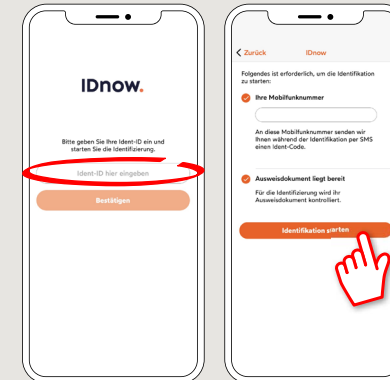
IDnow.

Bitte geben Sie Ihre Ident-ID ein und starten Sie die Identifizierung.

Ident-ID hier eingeben

Bestätigen

< Zurück

IDnow

Folgendes ist erforderlich, um die Identifikation zu starten:

Ihre Mobilfunknummer

An diese Mobilfunknummer senden wir Ihnen während der Identifikation per SMS einen Ident-Code.

Ausweisdokument liegt bereit

Für die Identifizierung wird Ihr Ausweisdokument kontrolliert.

Identifikation starten